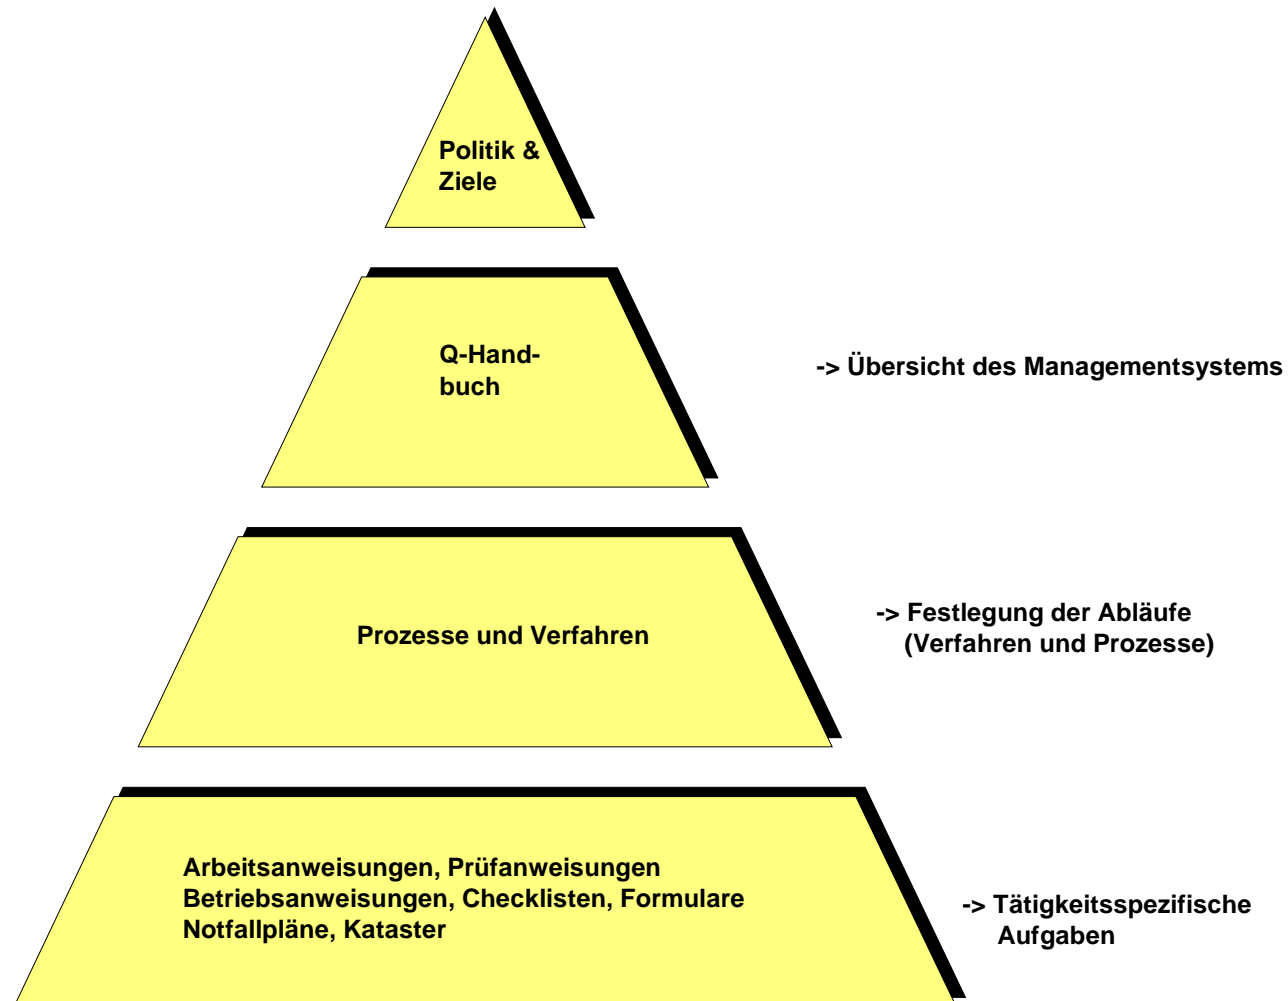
Politik & Ziele

Q-Handbuch

-> Übersicht des Managementsystems

Prozesse und Verfahren

-> Festlegung der Abläufe (Verfahren und Prozesse)

Arbeitsanweisungen, Prüfanweisungen
Betriebsanweisungen, Checklisten, Formulare
Notfallpläne, Kataster

-> Tätigkeitsspezifische Aufgaben